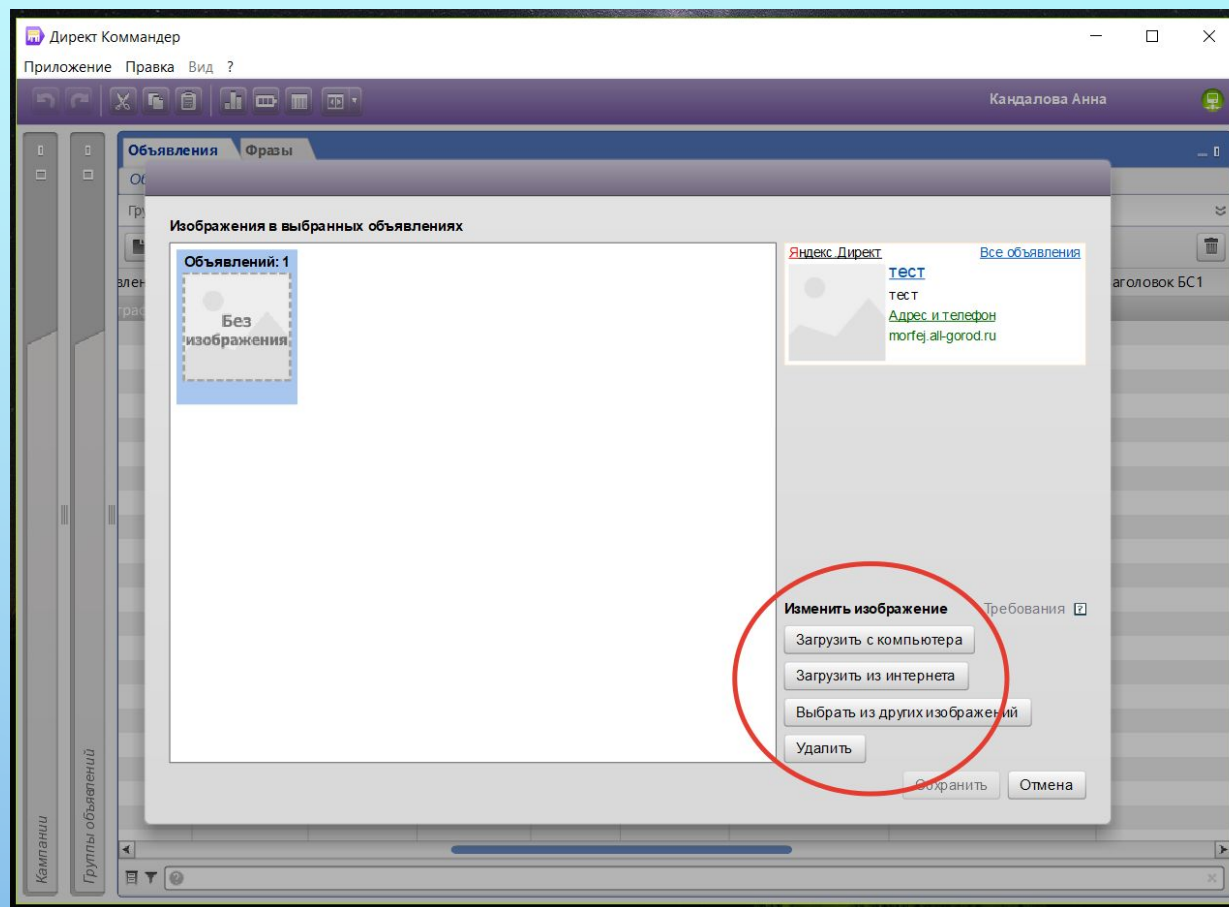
Директ Коммандер

Приложение Правка Вид ?

Кандалова Анна

Объявления Фразы

Об

Гру

влен

аголовок БС1

Изображения в выбранных объявлениях

Объявлений: 1

Без изображения

Яндекс Директ Все объявления

тест

тест

Адрес и телефон

morfej.all-gorod.ru

Изменить изображение Требования ?

Загрузить с компьютера

Загрузить из интернета

Выбрать из других изображений

Удалить

Сохранить Отмена

Кампании

Группы объявлений